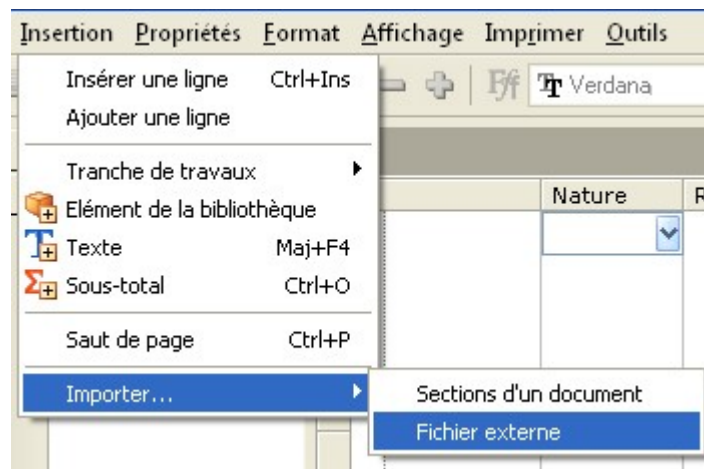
Insertion Propriétés Format Affichage Imprimer Outils

Insérer une ligne Ctrl+Ins
Ajouter une ligne

Tranche de travaux
Elément de la bibliothèque
Texte Maj+F4
Sous-total Ctrl+O

Saut de page Ctrl+P

Importer...

Sections d'un document
Fichier externe

Verdana

Nature